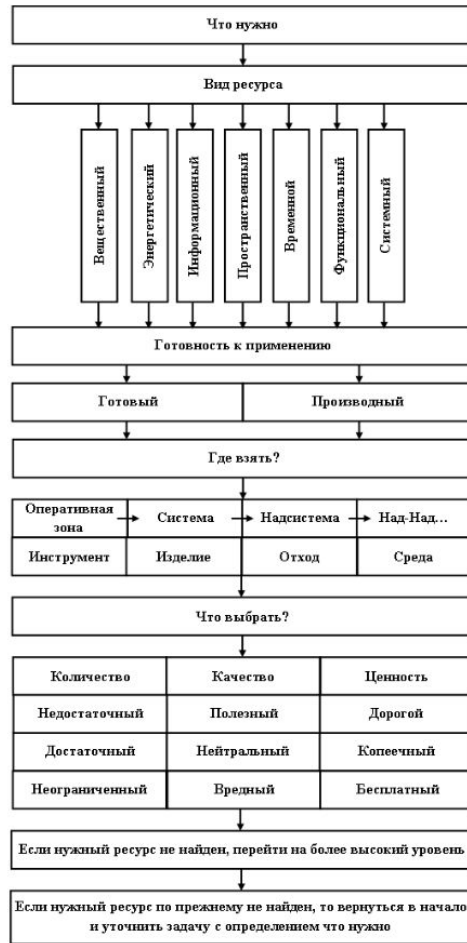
Что нужно

Вид ресурса

Вещественный

Энергетический

Информационный

Пространственный

Временной

Функциональный

Системный

Готовность к применению

Готовый

Производный

Где взять?

Оперативная зона

Система

Надсистема

Над-Над...

Инструмент

Изделие

Отход

Среда

Что выбрать?

| Количество | Качество | Ценность |
|---|---|---|
| Недостаточный | Полезный | Дорогой |
| Достаточный | Нейтральный | Копеечный |
| Неограниченный | Вредный | Бесплатный |

Если нужный ресурс не найден, перейти на более высокий уровень

Если нужный ресурс по прежнему не найден, то вернуться в начало и уточнить задачу с определением что нужно